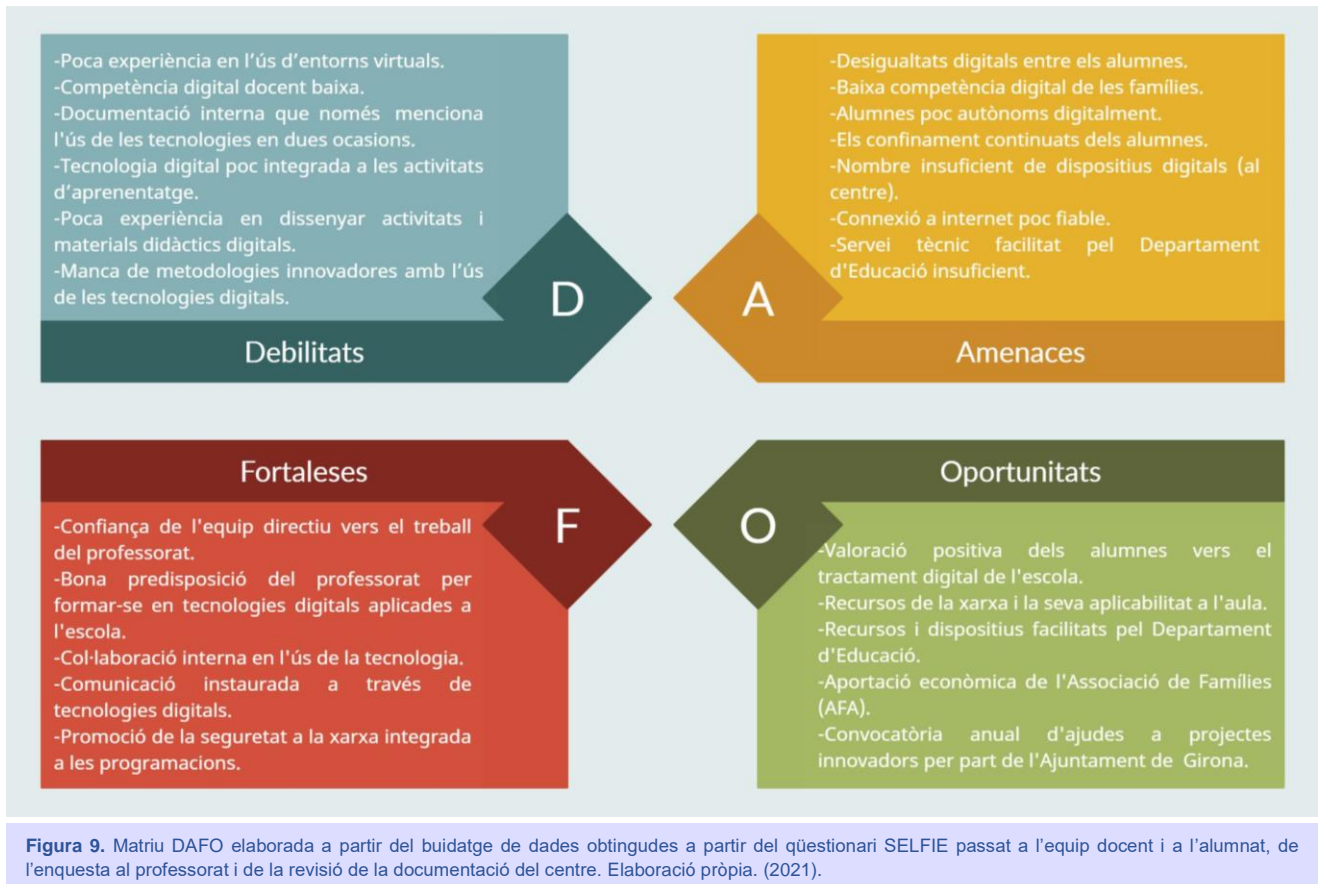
-Poca experiència en l'ús d'entorns virtuals.
-Competència digital docent baixa.
-Documentació interna que només menciona l'ús de les tecnologies en dues ocasions.
-Tecnologia digital poc integrada a les activitats d'aprenentatge.
-Poca experiència en dissenyar activitats i materials didàctics digitals.
-Manca de metodologies innovadores amb l'ús de les tecnologies digitals.

D

Debilitats

-Desigualtats digitals entre els alumnes.
-Baixa competència digital de les famílies.
-Alumnes poc autònoms digitalment.
-Els confinament continuats dels alumnes.
-Nombre insuficient de dispositius digitals (al centre).
-Connexió a internet poc fiable.
-Servei tècnic facilitat pel Departament d'Educació insuficient.

A

Amenaces

Fortaleses

F

-Confiança de l'equip directiu vers el treball del professorat.
-Bona predisposició del professorat per formar-se en tecnologies digitals aplicades a l'escola.
-Col·laboració interna en l'ús de la tecnologia.
-Comunicació instaurada a través de tecnologies digitals.
-Promoció de la seguretat a la xarxa integrada a les programacions.

Oportunitats

O

-Valoració positiva dels alumnes vers el tractament digital de l'escola.
-Recursos de la xarxa i la seva aplicabilitat a l'aula.
-Recursos i dispositius facilitats pel Departament d'Educació.
-Aportació econòmica de l'Associació de Famílies (AFA).
-Convocatòria anual d'ajudes a projectes innovadors per part de l'Ajuntament de Girona.

Figura 9. Matriu DAFO elaborada a partir del buidatge de dades obtingudes a partir del qüestionari SELFIE passat a l'equip docent i a l'alumnat, de l'enquesta al professorat i de la revisió de la documentació del centre. Elaboració pròpia. (2021).